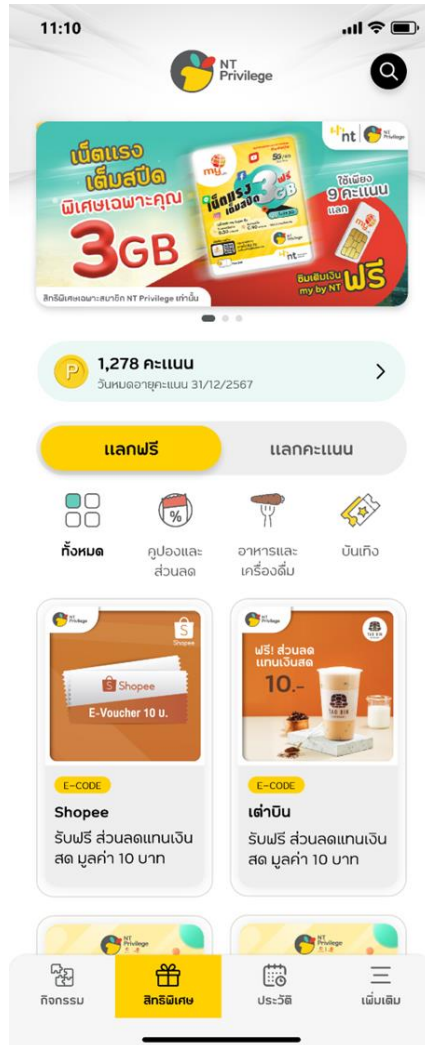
11:10

NT Privilege

เน็ตแรง เต็มสปีด พิเศษเฉพาะคุณ 3GB

nt NT Privilege

ใช้เพียง 9 คะแนน แลก

ซิมเติมเงิน my by NT ฟรี

สิทธิพิเศษเฉพาะสมาชิก NT Privilege เท่านั้น

1,278 คะแนน
วันหมดอายุคะแนน 31/12/2567

แลกฟรี

แลกคะแนน

ทั้งหมด

คูปองและส่วนลด

อาหารและเครื่องดื่ม

บันเทิง

NT Privilege

Shopee

Shopee

E-Voucher 10 บ.

E-CODE

Shopee

รับฟรี ส่วนลดแทนเงินสด มูลค่า 10 บาท

NT Privilege

ฟรี! ส่วนลดแทนเงินสด 10.-

TAO BIN

E-CODE

เต่าบิน

รับฟรี ส่วนลดแทนเงินสด มูลค่า 10 บาท

NT Privilege

NT Privilege

กิจกรรม

สิทธิพิเศษ

ประวัติ

เพิ่มเติม